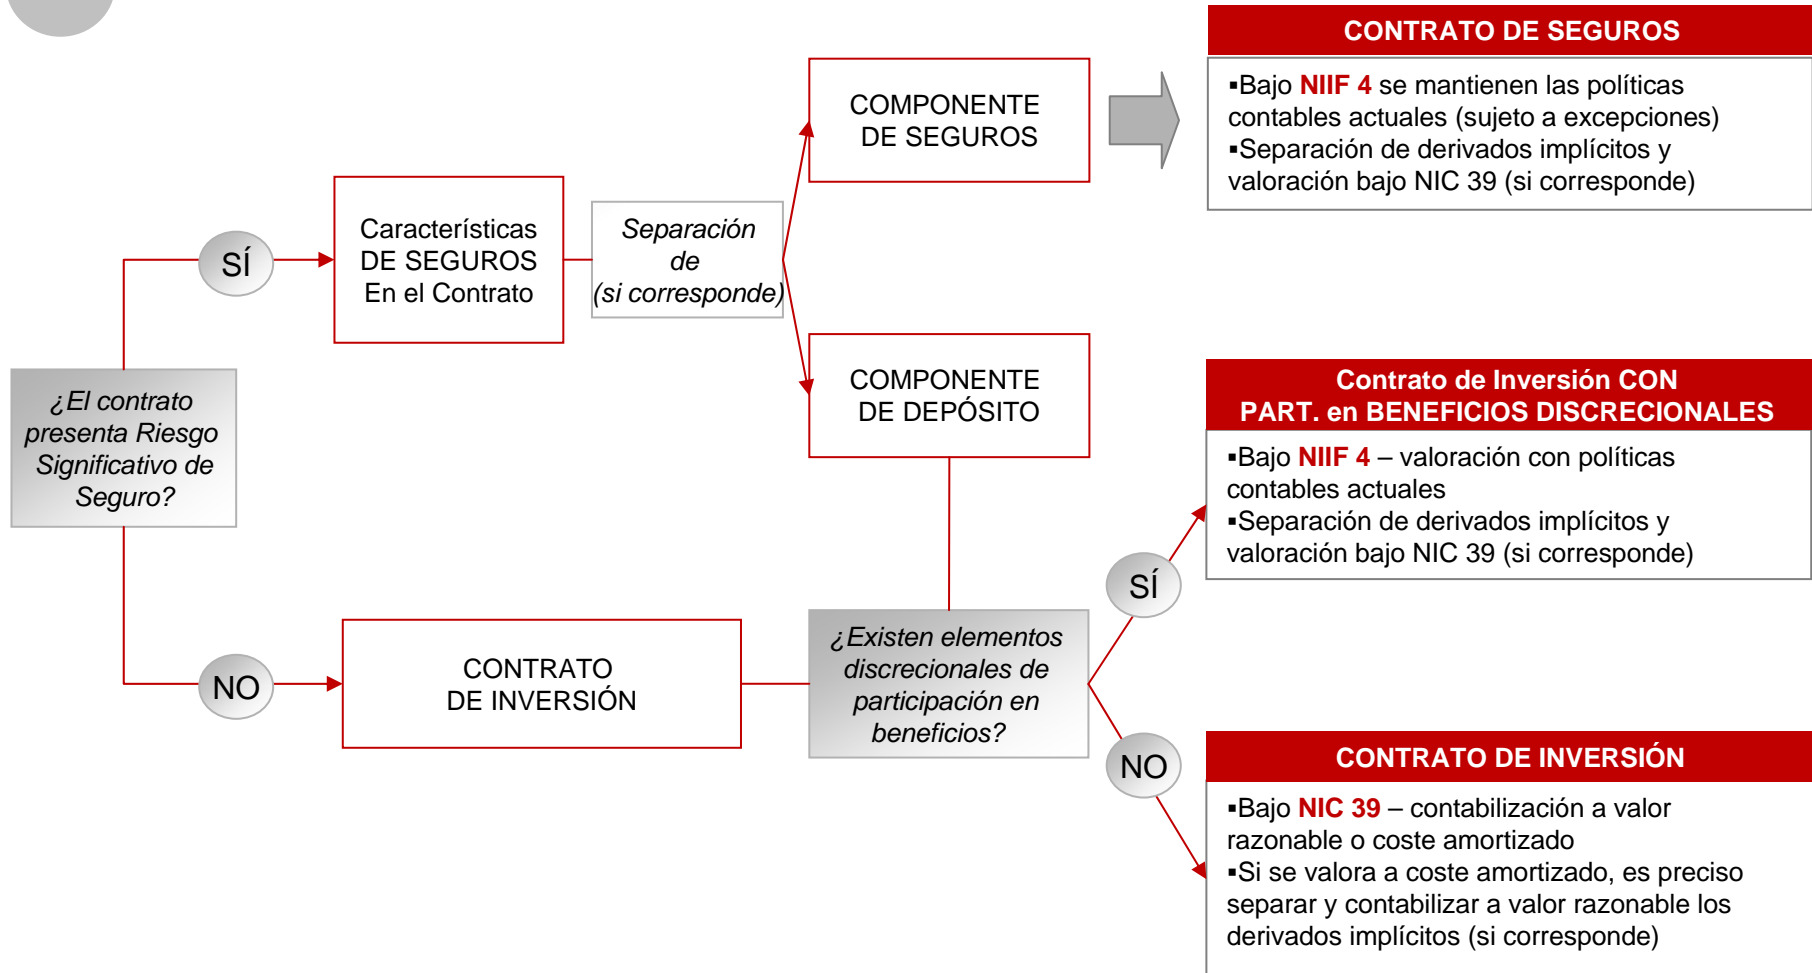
¿El contrato presenta Riesgo Significativo de Seguro?

SÍ

Características DE SEGUROS En el Contrato

Separación de (si corresponde)

COMPONENTE DE SEGUROS

CONTRATO DE SEGUROS

▪Bajo NIIF 4 se mantienen las políticas contables actuales (sujeto a excepciones)
▪Separación de derivados implícitos y valoración bajo NIC 39 (si corresponde)

COMPONENTE DE DEPÓSITO

NO

CONTRATO DE INVERSIÓN

¿Existen elementos discrecionales de participación en beneficios?

SÍ

Contrato de Inversión CON PART. en BENEFICIOS DISCRECIONALES

▪Bajo NIIF 4 – valoración con políticas contables actuales
▪Separación de derivados implícitos y valoración bajo NIC 39 (si corresponde)

NO

CONTRATO DE INVERSIÓN

▪Bajo NIC 39 – contabilización a valor razonable o coste amortizado
▪Si se valora a coste amortizado, es preciso separar y contabilizar a valor razonable los derivados implícitos (si corresponde)